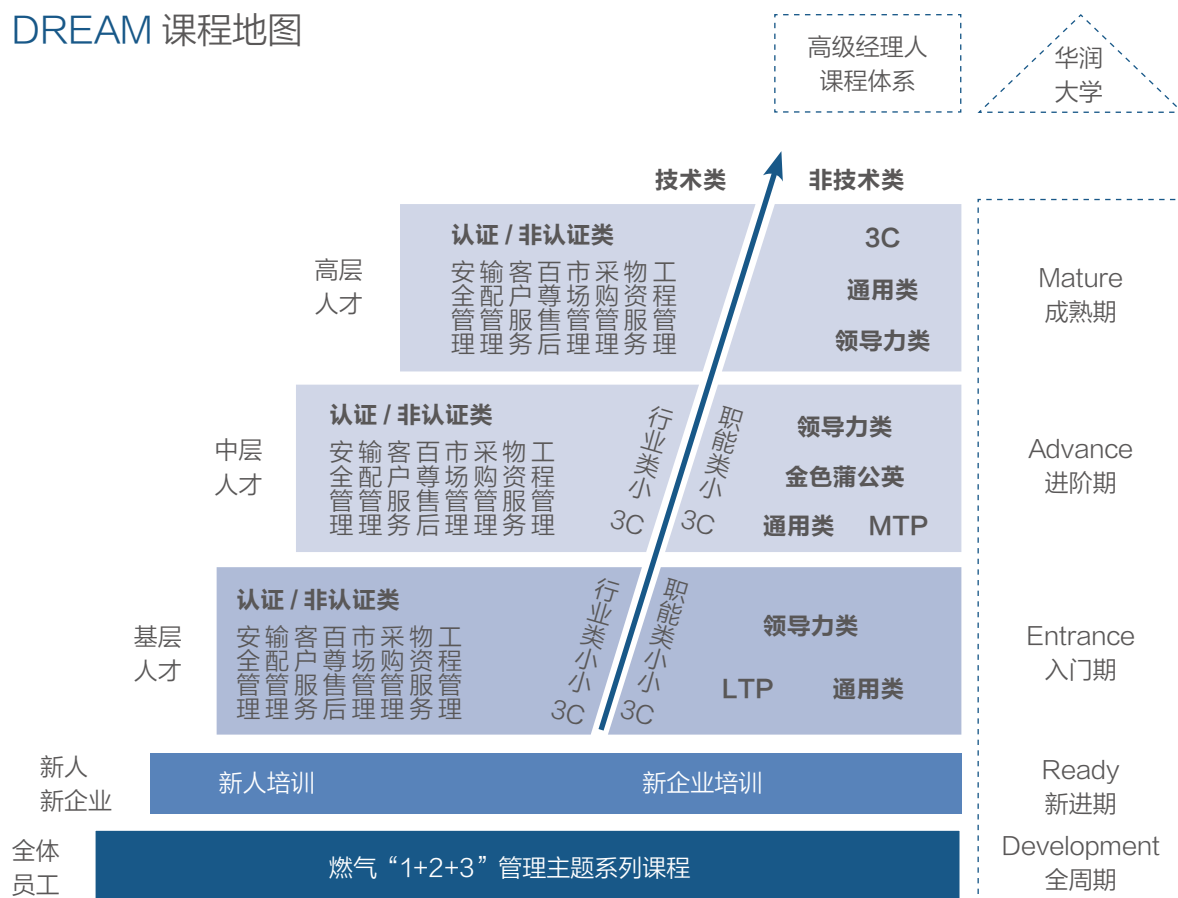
DREAM 课程地图

高级经理人课程体系

华润大学

技术类

非技术类

高层人才

认证 / 非认证类

安全管理 输配管理 客户服务 百尊售后 市场管理 采购管理 物资服务 工程管理

3C

通用类

领导力类

Mature 成熟期

中层人才

认证 / 非认证类

安全管理 输配管理 客户服务 百尊售后 市场管理 采购管理 物资服务 工程管理

行业类小 3C

职能类小 3C

领导力类

金色蒲公英

通用类

MTP

Advance 进阶期

基层人才

认证 / 非认证类

安全管理 输配管理 客户服务 百尊售后 市场管理 采购管理 物资服务 工程管理

行业类小小 3C

职能类小小 3C

领导力类

LTP

通用类

Entrance 入门期

新人新企业

新人培训

新企业培训

Ready 新进期

全体员工

燃气“1+2+3”管理主题系列课程

Development 全周期